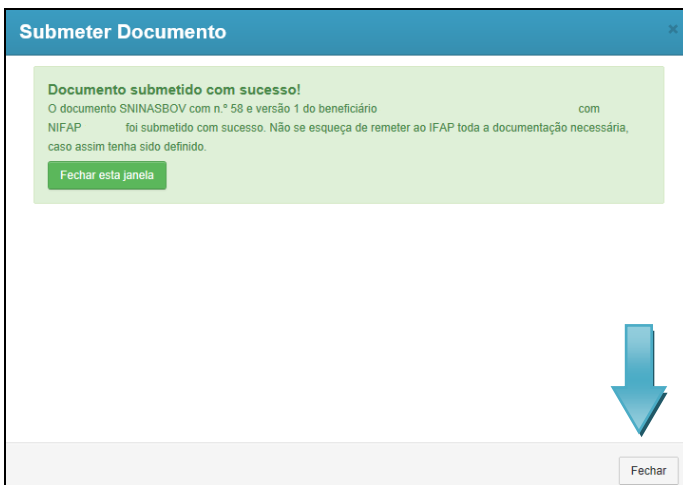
Submeter Documento

×

Documento submetido com sucesso!
O documento SNINASBOV com n.º 58 e versão 1 do beneficiário com NIFAP foi submetido com sucesso. Não se esqueça de remeter ao IFAP toda a documentação necessária, caso assim tenha sido definido.

Fechar esta janela

Fechar